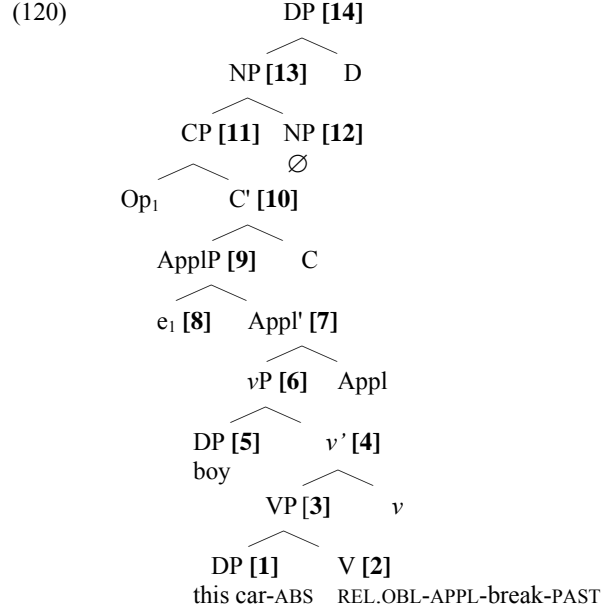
(120)

DP **[14]**

NP **[13]** D

CP **[11]** NP **[12]**
∅

Op$_1$ C' **[10]**

ApplP **[9]** C

e$_1$ **[8]** Appl' **[7]**

*v*P **[6]** Appl

DP **[5]** *v'* **[4]**
boy

VP [**3**] *v*

DP **[1]** V **[2]**
this car-ABS REL.OBL-APPL-break-PAST